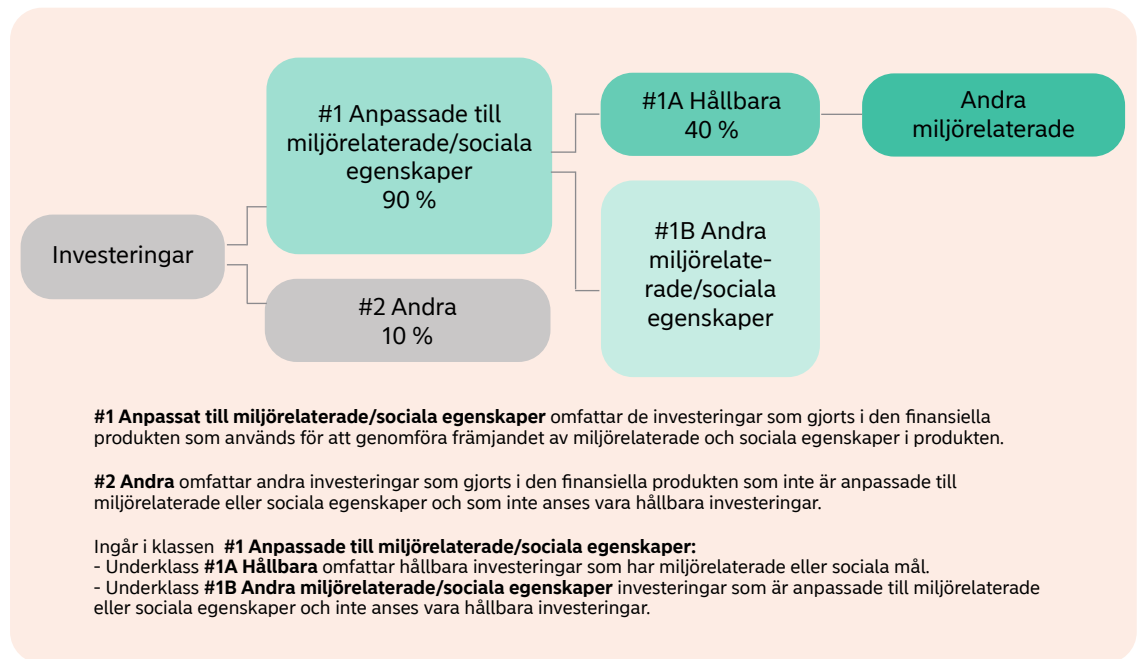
Investeringar

#1 Anpassade till miljörelaterade/sociala egenskaper 90 %

#2 Andra 10 %

#1A Hållbara 40 %

#1B Andra miljörelaterade/sociala egenskaper

Andra miljörelaterade

**#1 Anpassat till miljörelaterade/sociala egenskaper** omfattar de investeringar som gjorts i den finansiella produkten som används för att genomföra främjandet av miljörelaterade och sociala egenskaper i produkten.

**#2 Andra** omfattar andra investeringar som gjorts i den finansiella produkten som inte är anpassade till miljörelaterade eller sociala egenskaper och som inte anses vara hållbara investeringar.

Ingår i klassen **#1 Anpassade till miljörelaterade/sociala egenskaper:**
- Underklass **#1A Hållbara** omfattar hållbara investeringar som har miljörelaterade eller sociala mål.
- Underklass **#1B Andra miljörelaterade/sociala egenskaper** investeringar som är anpassade till miljörelaterade eller sociala egenskaper och inte anses vara hållbara investeringar.